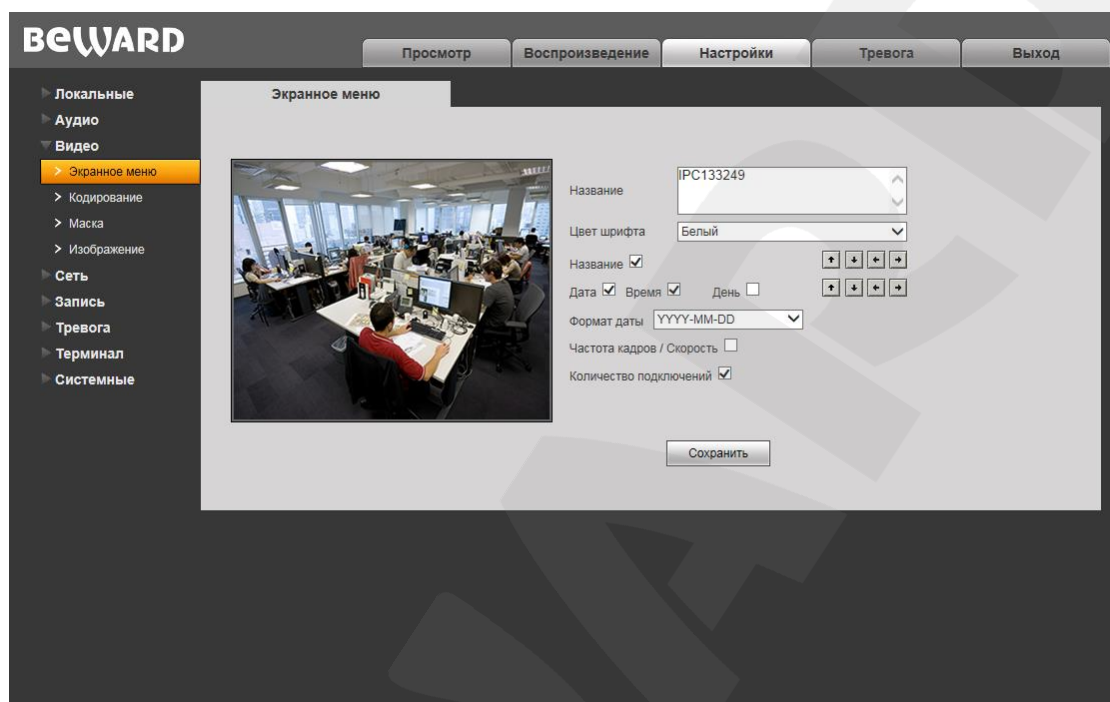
BeWARD

Просмотр
Воспроизведение
Настройки
Тревога
Выход

Локальные
Аудио
Видео
> Экранное меню
> Кодирование
> Маска
> Изображение
Сеть
Запись
Тревога
Терминал
Системные

Экранное меню

Название IPC133249
Цвет шрифта Белый
Название ☑
Дата ☑ Время ☑ День ☐
Формат даты YYYY-MM-DD
Частота кадров / Скорость ☐
Количество подключений ☑

Сохранить